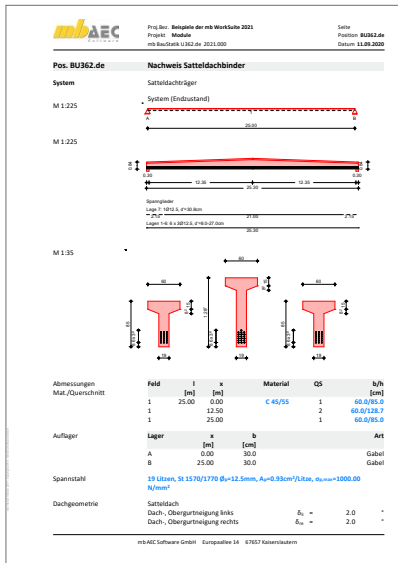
mbAEC Software

Proj.Bez. Beispiele der mb WorkSuite 2021
Projekt Module
mb BauStatik U362.de 2021.000

Seite
Position BU362.de
Datum 11.09.2020

Pos. BU362.de

Nachweis Satteldachbinder

System

Satteldachträger

M 1:225

System (Endzustand)

A

B

25.00

M 1:225

0.30

12.35

12.35

0.30

25.30

Spannglieder
Lage 7: 1Ø12.5, d*=30.8cm
Lage 1-6: 6 x 3Ø12.5, d*=8.0-27.0cm

21.00

25.30

M 1:35

60

30

60

| | Feld | l [m] | x [m] | Material | QS | b/h [cm] |
|---|---|---|---|---|---|---|
| Abmessungen Mat./Querschnitt | 1 | 25.00 | 0.00 | C 45/55 | 1 | 60.0/85.0 |
| | 1 | | 12.50 | | 2 | 60.0/128.7 |
| | 1 | | 25.00 | | 1 | 60.0/85.0 |

| | Lager | x [m] | b [cm] | Art |
|---|---|---|---|---|
| Auflager | A | 0.00 | 30.0 | Gabel |
| | B | 25.00 | 30.0 | Gabel |

Spannstahl

19 Litzen, St 1570/1770 Ø$_p$=12.5mm, A$_p$=0.93cm²/Litze, σ$_{p,max}$=1000.00 N/mm²

Dachgeometrie

Satteldach
Dach-, Obergurtneigung links $\delta_l$ = 2.0 °
Dach-, Obergurtneigung rechts $\delta_r$ = 2.0 °

mb AEC Software GmbH Europaallee 14 67657 Kaiserslautern